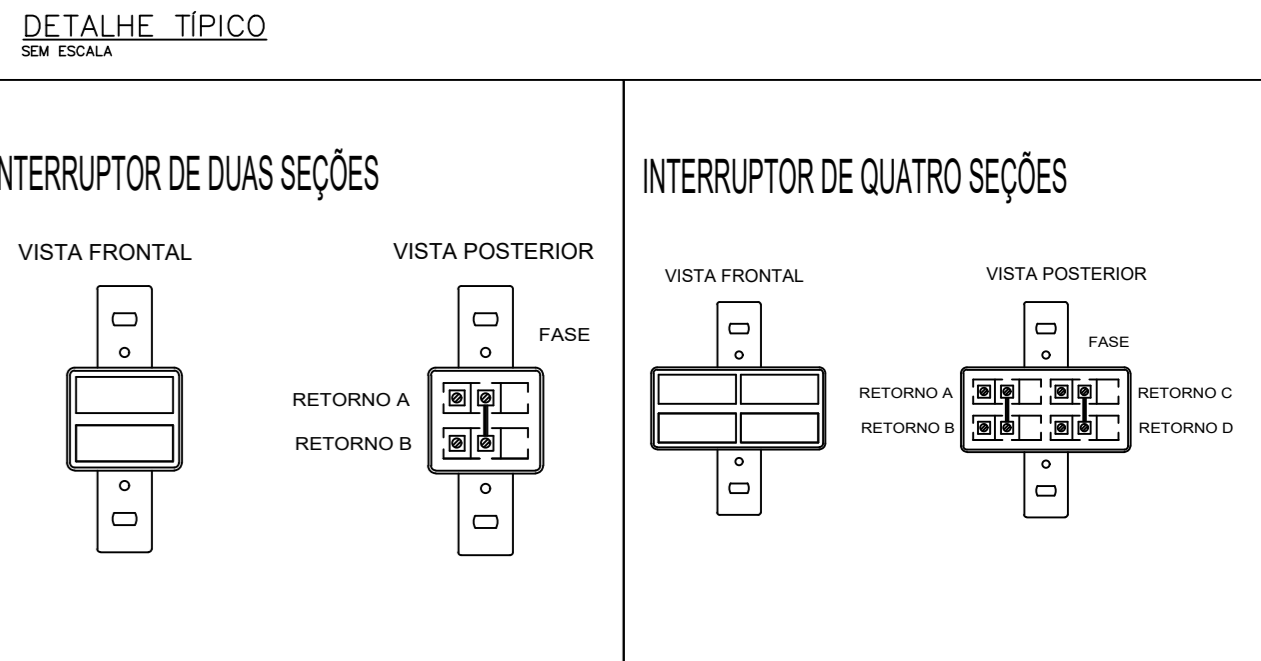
DETALHE TÍPICO
SEM ESCALA

INTERRUPTOR DE DUAS SEÇÕES

VISTA FRONTAL

VISTA POSTERIOR

FASE

RETORNO A

RETORNO B

INTERRUPTOR DE QUATRO SEÇÕES

VISTA FRONTAL

VISTA POSTERIOR

FASE

RETORNO A

RETORNO B

RETORNO C

RETORNO D